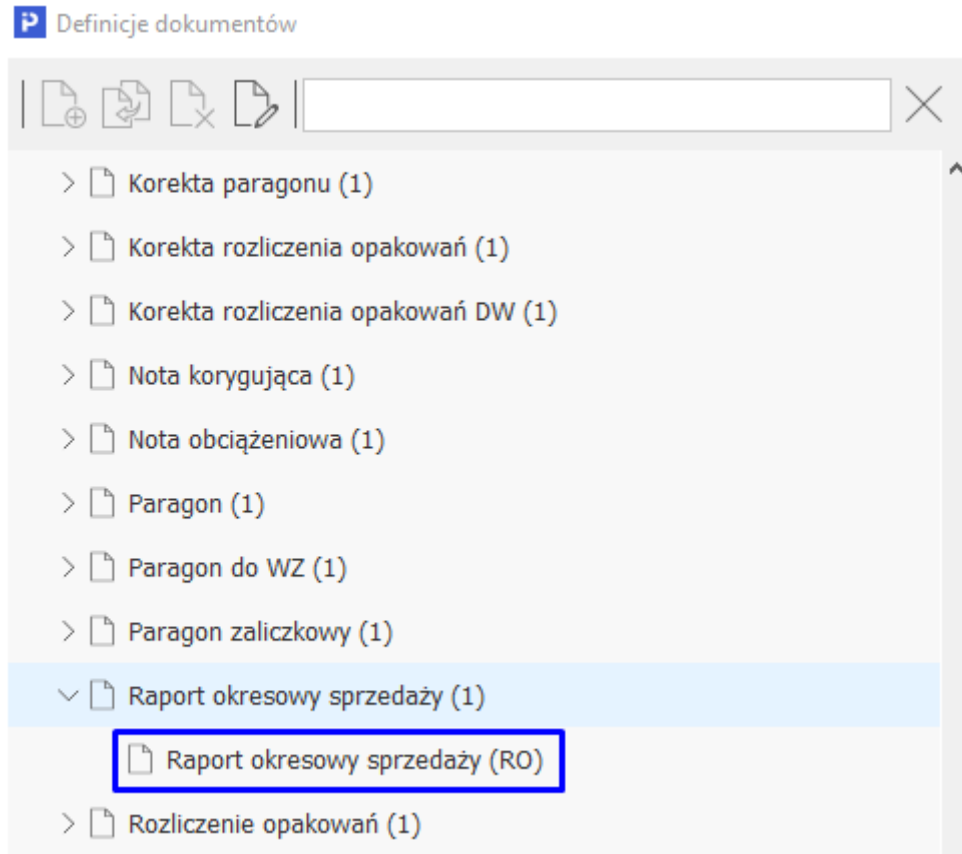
Definicje dokumentów

Korekta paragonu (1)

Korekta rozliczenia opakowań (1)

Korekta rozliczenia opakowań DW (1)

Nota korygująca (1)

Nota obciążeniowa (1)

Paragon (1)

Paragon do WZ (1)

Paragon zaliczkowy (1)

Raport okresowy sprzedaży (1)

Raport okresowy sprzedaży (RO)

Rozliczenie opakowań (1)